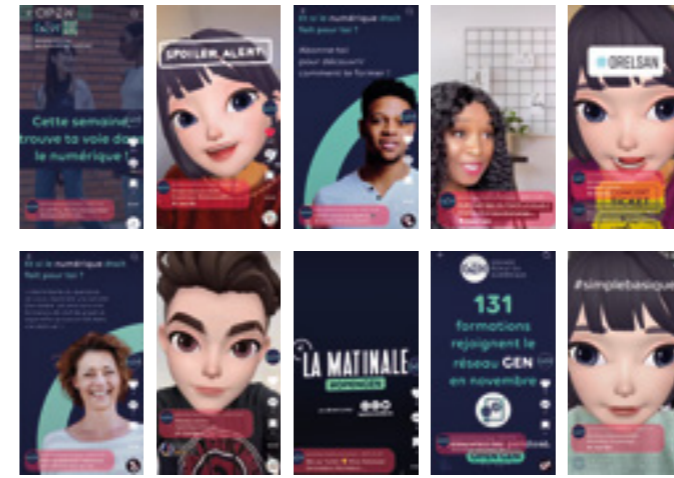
OPEN
Cette semaine trouve ta voie dans le numérique !

SPOILER ALERT

Et si le numérique était fait pour toi ?
Abonne-toi pour découvrir comment te former !

@ORELSAN
TICKET

Et si le numérique était fait pour toi ?

LA MATINALE
MORNINGEN

131 formations rejoignent le réseau GEN en novembre
OPEN GEN

#simplebasique